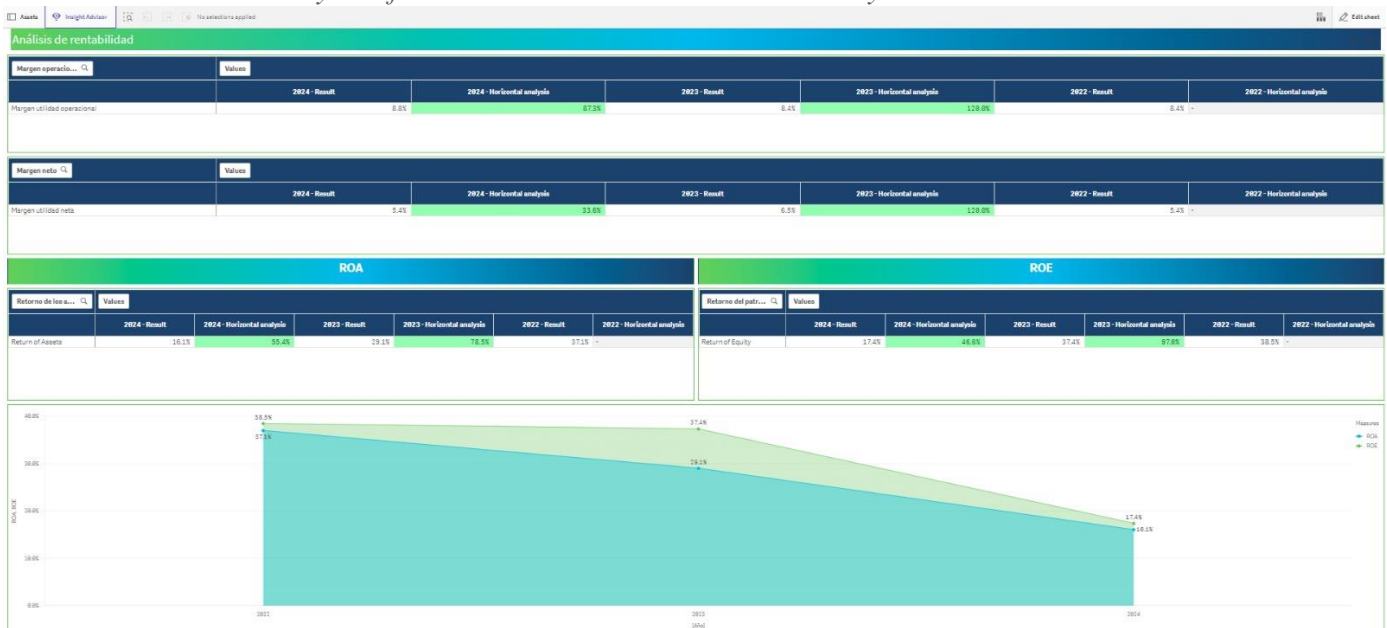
Assets Insight Advisor No selections applied Edit sheet

Análisis de rentabilidad

Margen operacio... Values

| | 2024 - Result | 2024 - Horizontal analysis | 2023 - Result | 2023 - Horizontal analysis | 2022 - Result | 2022 - Horizontal analysis |
|---|---|---|---|---|---|---|
| Margen utilidad operacional | 8.8% | 87.3% | 8.4% | 128.0% | 8.4% | - |

Margen neto Values

| | 2024 - Result | 2024 - Horizontal analysis | 2023 - Result | 2023 - Horizontal analysis | 2022 - Result | 2022 - Horizontal analysis |
|---|---|---|---|---|---|---|
| Margen utilidad neta | 5.4% | 33.6% | 6.5% | 128.0% | 5.4% | - |

ROA

Retorno de los a... Values

| | 2024 - Result | 2024 - Horizontal analysis | 2023 - Result | 2023 - Horizontal analysis | 2022 - Result | 2022 - Horizontal analysis |
|---|---|---|---|---|---|---|
| Return of Assets | 16.1% | 55.4% | 29.1% | 78.5% | 37.1% | - |

ROE

Retorno del patr... Values

| | 2024 - Result | 2024 - Horizontal analysis | 2023 - Result | 2023 - Horizontal analysis | 2022 - Result | 2022 - Horizontal analysis |
|---|---|---|---|---|---|---|
| Return of Equity | 17.4% | 46.6% | 37.4% | 97.8% | 38.5% | - |

40.0%
30.0%
20.0%
10.0%
0.0%
ROA, ROE
38.5%
37.1%
37.4%
29.1%
17.4%
16.1%
2022
2023
2024
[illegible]
Measures
ROA
ROE